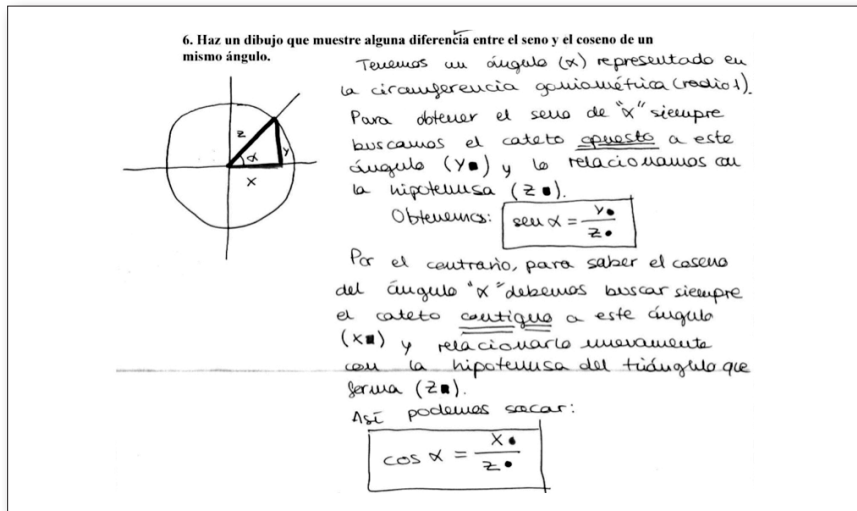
6. Haz un dibujo que muestre alguna diferencia entre el seno y el coseno de un mismo ángulo.

Tenemos un ángulo (α) representado en la circunferencia goniométrica (radio 1).
Para obtener el seno de "α" siempre buscamos el cateto opuesto a este ángulo (y) y lo relacionamos con la hipotenusa (z).
Obtenemos: $\text{sen}\,\alpha = \frac{y}{z}$

Por el contrario, para saber el coseno del ángulo "α" debemos buscar siempre el cateto contiguo a este ángulo (x) y relacionarlo nuevamente con la hipotenusa del triángulo que forma (z).
Así podemos sacar:

$\cos\alpha = \frac{x}{z}$

z
α
y
x